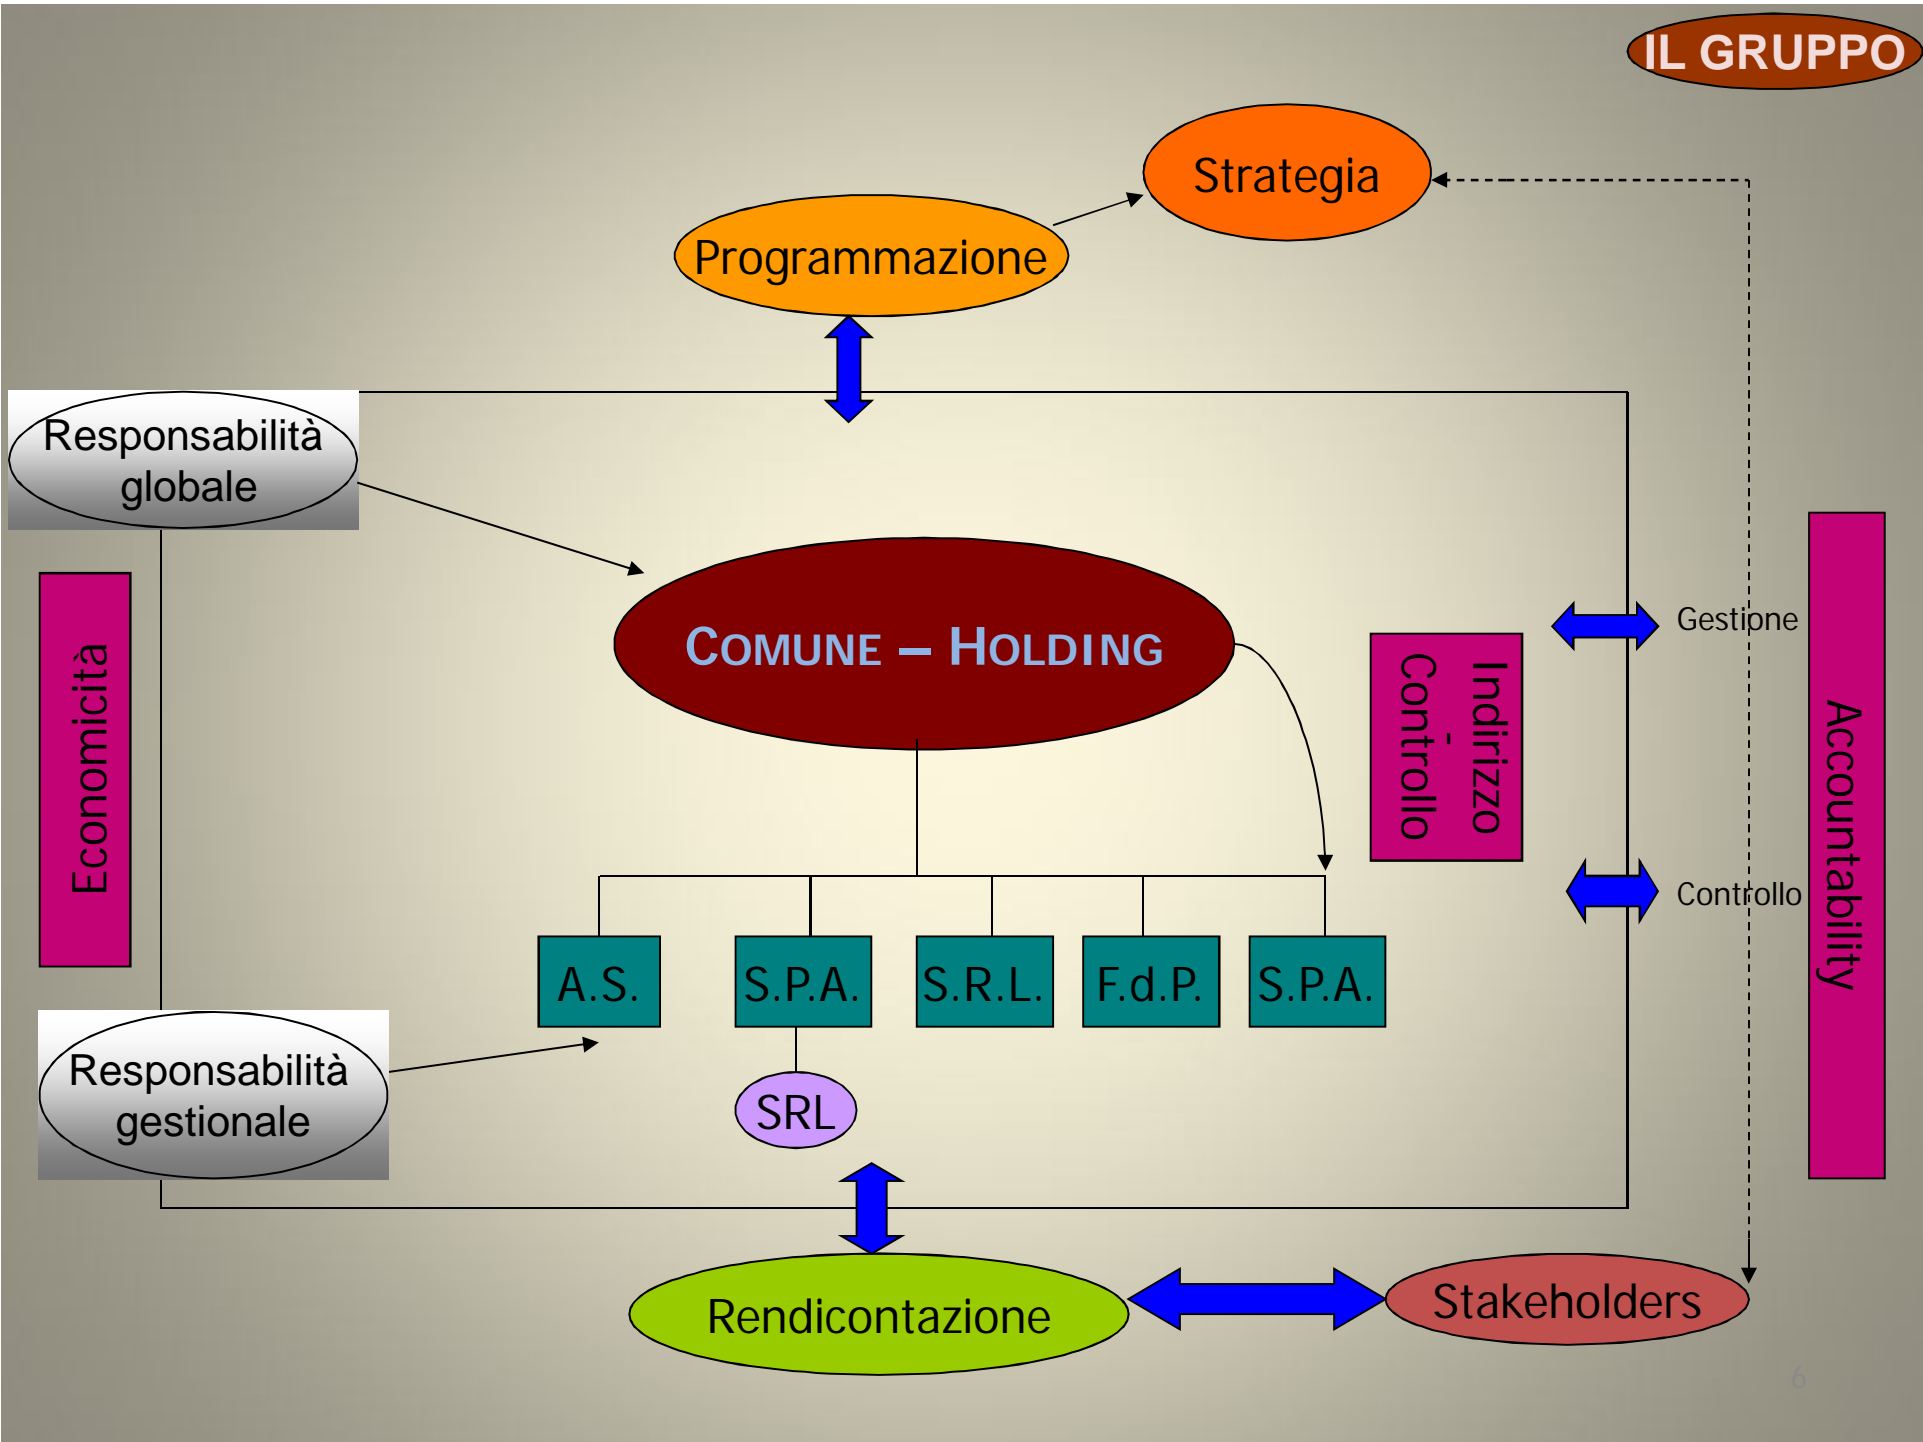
IL GRUPPO

Strategia

Programmazione

Responsabilità globale

Economicità

COMUNE – HOLDING

Indirizzo - Controllo

Gestione

Controllo

Accountability

A.S.

S.P.A.

S.R.L.

F.d.P.

S.P.A.

SRL

Responsabilità gestionale

Rendicontazione

Stakeholders

6